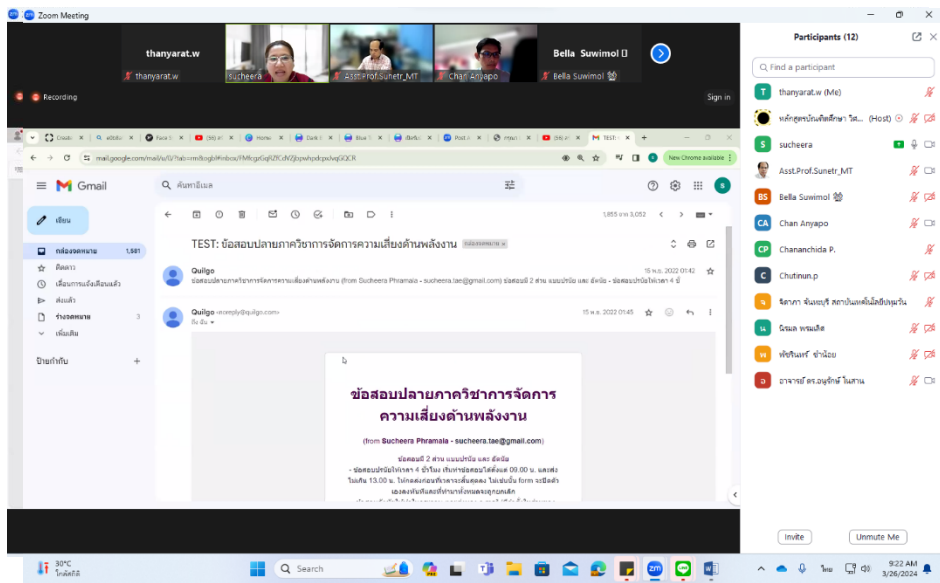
Zoom Meeting

thanyarat.w
thanyarat.w
sucheera
Asst.Prof.Sunetr_MT
Chan Anyapo
Bella Suwimol
Bella Suwimol

Recording

Sign in

Participants (12)

Find a participant

thanyarat.w (Me)
หลักสูตรบัณฑิตศึกษา วิศ... (Host)
sucheera
Asst.Prof.Sunetr_MT
Bella Suwimol
Chan Anyapo
Chananchida P.
Chutinun.p
จิดาภา จันทบุรี สถาบันเทคโนโลยีปทุมวัน
นิรมล พรมเลิศ
พัชรินทร์ ชำน้อย
อาจารย์ ดร.อนุรักษ์ โนสาน

Invite
Unmute Me

mail.google.com/mail/u/0/?tab=rm&ogbl#inbox/FMfcgzGqRZfCdVZjbpwhpdcpxlvqGQCR

New Chrome available

Gmail
ค้นหาอีเมล

เขียน
กล่องจดหมาย 1,501
ติดดาว
เลื่อนการแจ้งเตือนแล้ว
ส่งแล้ว
ร่างจดหมาย 3
เพิ่มเติม
ป้ายกำกับ

1,855 จาก 3,052

TEST: ข้อสอบปลายภาควิชาการจัดการความเสี่ยงด้านพลังงาน กล่องจดหมาย

Quilgo
ข้อสอบปลายภาควิชาการจัดการความเสี่ยงด้านพลังงาน (from Sucheera Phramala - sucheera.tae@gmail.com) ข้อสอบมี 2 ส่วน แบบปรนัย และ อัตนัย - ข้อสอบปรนัยให้เวลา 4 ชั่
15 พ.ค. 2022 01:42

Quilgo <noreply@quilgo.com>
ถึง ฉัน
15 พ.ค. 2022 01:45

ข้อสอบปลายภาควิชาการจัดการความเสี่ยงด้านพลังงาน

(from Sucheera Phramala - sucheera.tae@gmail.com)

ข้อสอบมี 2 ส่วน แบบปรนัย และ อัตนัย
- ข้อสอบปรนัยให้เวลา 4 ชั่วโมง เริ่มทำข้อสอบได้ตั้งแต่ 09.00 น. และส่งไม่เกิน 13.00 น. ให้กดส่งก่อนที่เวลาจะสิ้นสุดลง ไม่เช่นนั้น form จะปิดตัวเองลงทันทีและที่ทำมาทั้งหมดจะถูกยกเลิก
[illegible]

30°C
โดยส่วนใหญ่
Search
ไทย
9:22 AM
3/26/2024